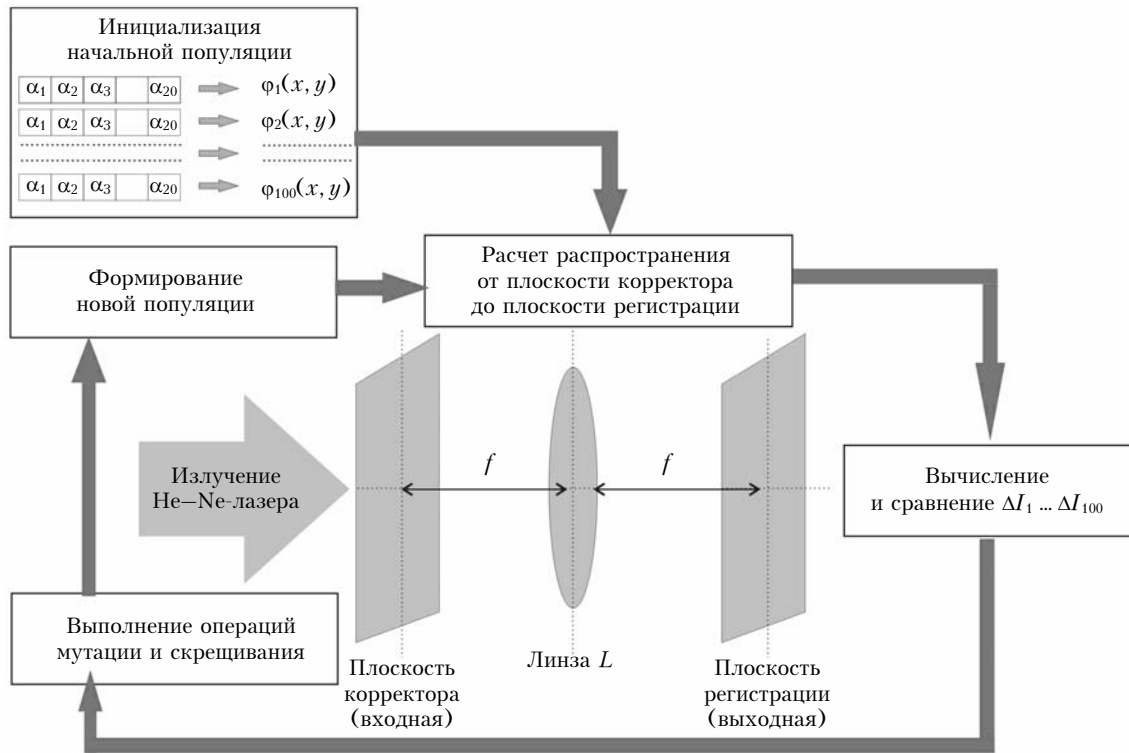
Инициализация начальной популяции

| $\alpha_1$ | $\alpha_2$ | $\alpha_3$ | | $\alpha_{20}$ |
|---|---|---|---|---|
| $\alpha_1$ | $\alpha_2$ | $\alpha_3$ | | $\alpha_{20}$ |
| $\alpha_1$ | $\alpha_2$ | $\alpha_3$ | | $\alpha_{20}$ |

$\varphi_1(x, y)$
$\varphi_2(x, y)$
$\varphi_{100}(x, y)$

Расчет распространения от плоскости корректора до плоскости регистрации

Формирование новой популяции

Излучение He–Ne-лазера

$f$

$f$

Вычисление и сравнение $\Delta I_1 ... \Delta I_{100}$

Выполнение операций мутации и скрещивания

Плоскость корректора (входная)

Линза $L$

Плоскость регистрации (выходная)